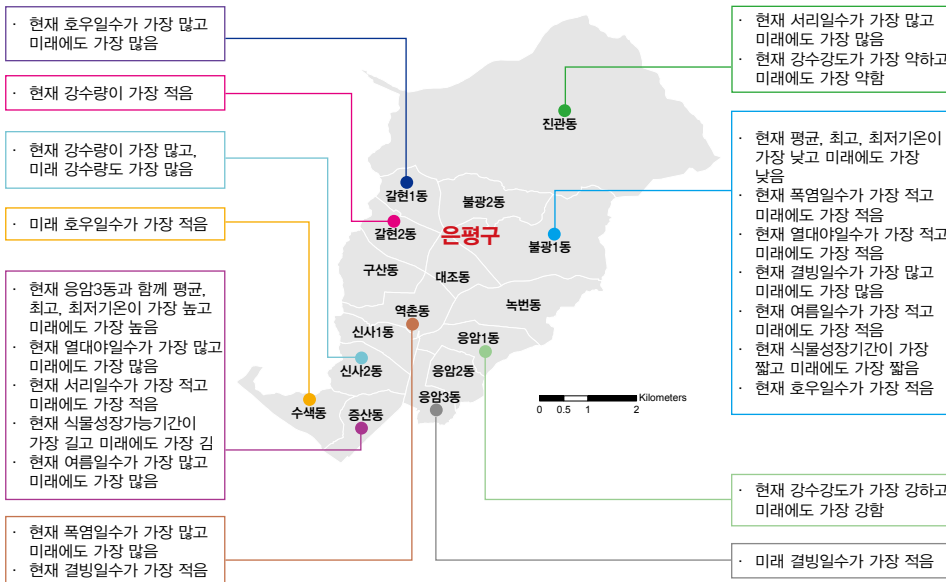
· 현재 호우일수가 가장 많고 미래에도 가장 많음

· 현재 강수량이 가장 적음

· 현재 강수량이 가장 많고, 미래 강수량도 가장 많음

· 미래 호우일수가 가장 적음

· 현재 응암3동과 함께 평균, 최고, 최저기온이 가장 높고 미래에도 가장 높음
· 현재 열대야일수가 가장 많고 미래에도 가장 많음
· 현재 서리일수가 가장 적고 미래에도 가장 적음
· 현재 식물성장가능기간이 가장 길고 미래에도 가장 김
· 현재 여름일수가 가장 많고 미래에도 가장 많음

· 현재 폭염일수가 가장 많고 미래에도 가장 많음
· 현재 결빙일수가 가장 적음

· 현재 서리일수가 가장 많고 미래에도 가장 많음
· 현재 강수강도가 가장 약하고 미래에도 가장 약함

· 현재 평균, 최고, 최저기온이 가장 낮고 미래에도 가장 낮음
· 현재 폭염일수가 가장 적고 미래에도 가장 적음
· 현재 열대야일수가 가장 적고 미래에도 가장 적음
· 현재 결빙일수가 가장 많고 미래에도 가장 많음
· 현재 여름일수가 가장 적고 미래에도 가장 적음
· 현재 식물성장기간이 가장 짧고 미래에도 가장 짧음
· 현재 호우일수가 가장 적음

· 현재 강수강도가 가장 강하고 미래에도 가장 강함

· 미래 결빙일수가 가장 적음

진관동
갈현1동
불광2동
갈현2동
은평구
불광1동
구산동
대조동
녹번동
역촌동
신사1동
응암1동
신사2동
응암2동
응암3동
수색동
증산동
Kilometers
0 0.5 1 2